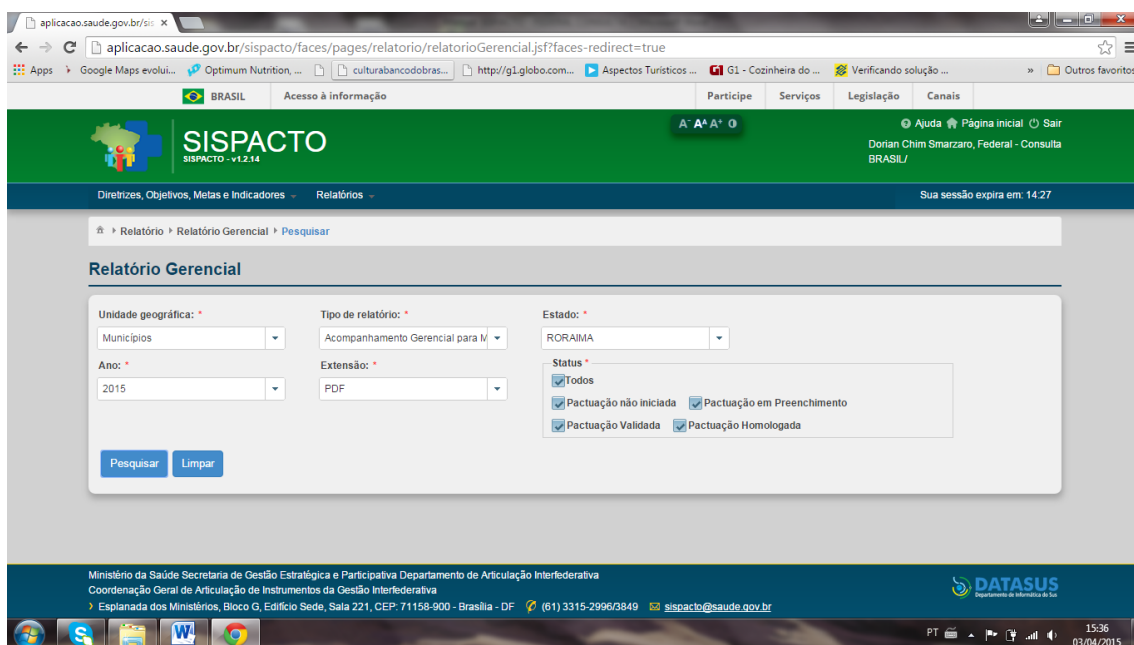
aplicacao.saude.gov.br/sis ×

aplicacao.saude.gov.br/sispacto/faces/pages/relatorio/relatorioGerencial.jsf?faces-redirect=true

Apps Google Maps evolui... Optimum Nutrition, ... culturabancodobras... http://g1.globo.com... Aspectos Turísticos ... G1 - Cozinheira do ... Verificando solução ... » Outros favoritos

BRASIL Acesso à informação Participe Serviços Legislação Canais

SISPACTO
SISPACTO - v1.2.14

A⁻ A A⁺ ◐

Ajuda Página inicial Sair
Dorian Chim Smarzaro, Federal - Consulta
BRASIL/

Diretrizes, Objetivos, Metas e Indicadores Relatórios

Sua sessão expira em: 14:27

Relatório ▸ Relatório Gerencial ▸ Pesquisar

Relatório Gerencial

Unidade geográfica: *
Municípios

Tipo de relatório: *
Acompanhamento Gerencial para M

Estado: *
RORAIMA

Ano: *
2015

Extensão: *
PDF

Status *
Todos
Pactuação não iniciada
Pactuação em Preenchimento
Pactuação Validada
Pactuação Homologada

Pesquisar Limpar

Ministério da Saúde Secretaria de Gestão Estratégica e Participativa Departamento de Articulação Interfederativa
Coordenação Geral de Articulação de Instrumentos da Gestão Interfederativa
› Esplanada dos Ministérios, Bloco G, Edifício Sede, Sala 221, CEP: 71158-900 - Brasília - DF (61) 3315-2996/3849 sispacto@saude.gov.br

DATASUS
Departamento de Informática do SUS

PT 15:36 03/04/2015